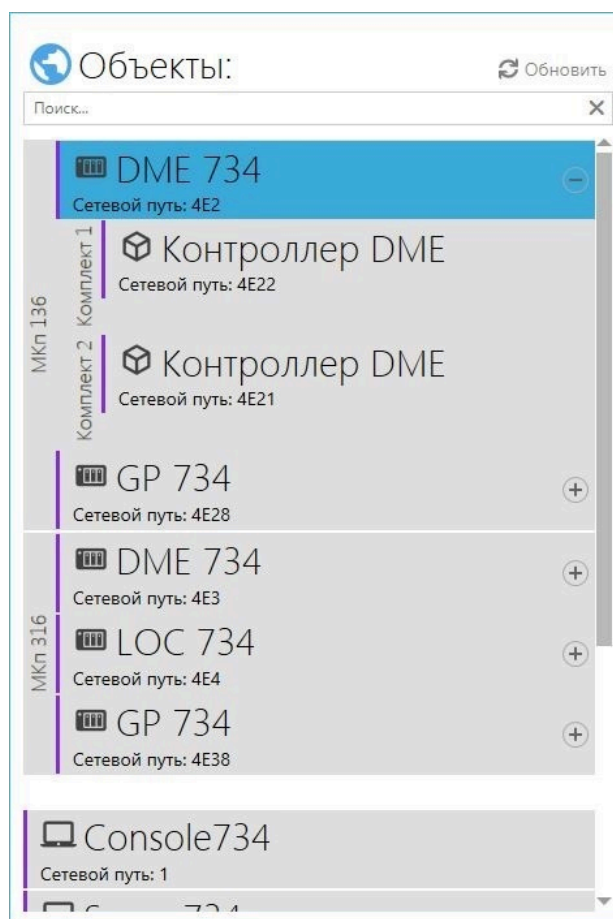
Объекты:

Обновить

Поиск...

×

МКп 136

DME 734
Сетевой путь: 4E2

Комплект 1

Контроллер DME
Сетевой путь: 4E22

Комплект 2

Контроллер DME
Сетевой путь: 4E21

GP 734
Сетевой путь: 4E28

МКп 316

DME 734
Сетевой путь: 4E3

LOC 734
Сетевой путь: 4E4

GP 734
Сетевой путь: 4E38

Console734
Сетевой путь: 1

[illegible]